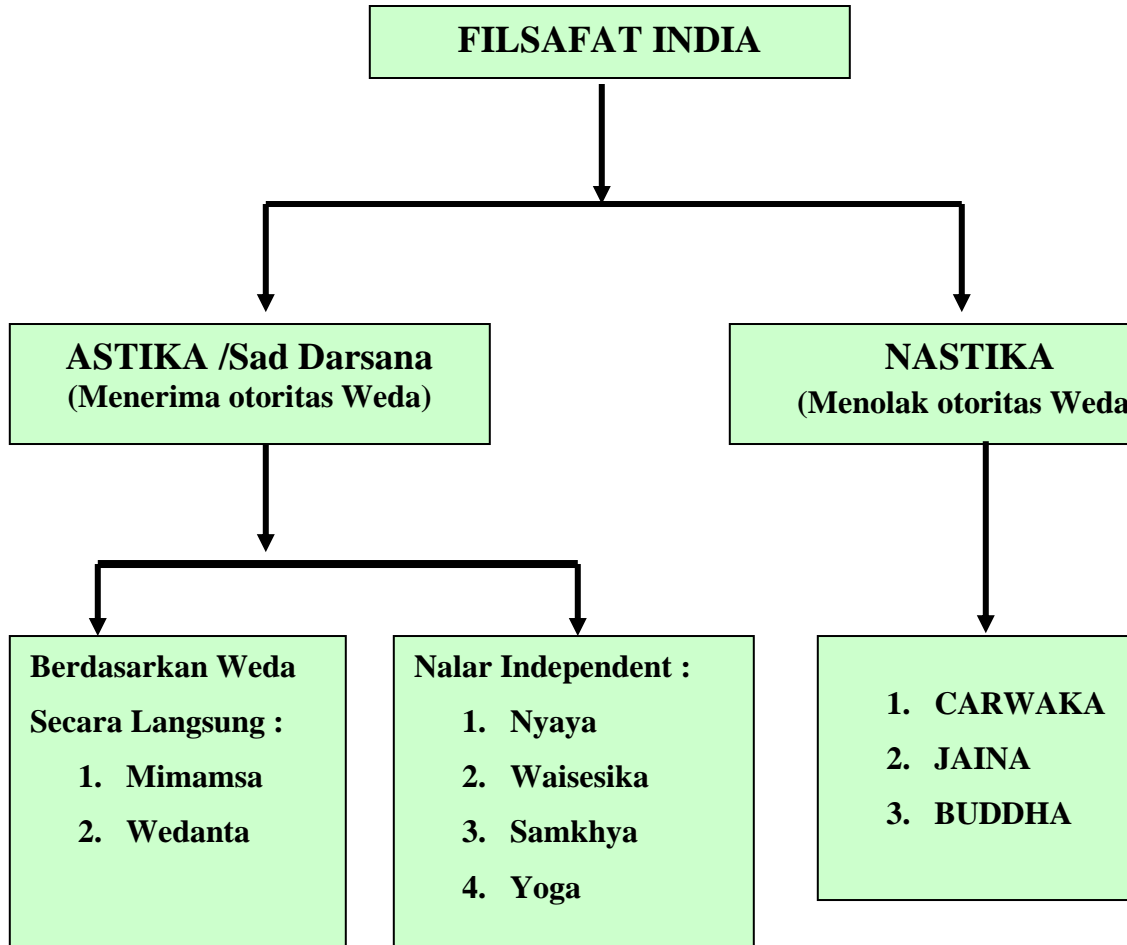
FILSAFAT INDIA

ASTIKA /Sad Darsana
(Menerima otoritas Weda)

NASTIKA
(Menolak otoritas Weda

Berdasarkan Weda
Secara Langsung :
1. Mimamsa
2. Wedanta

Nalar Independent :
1. Nyaya
2. Waisesika
3. Samkhya
4. Yoga

1. CARWAKA
2. JAINA
3. BUDDHA